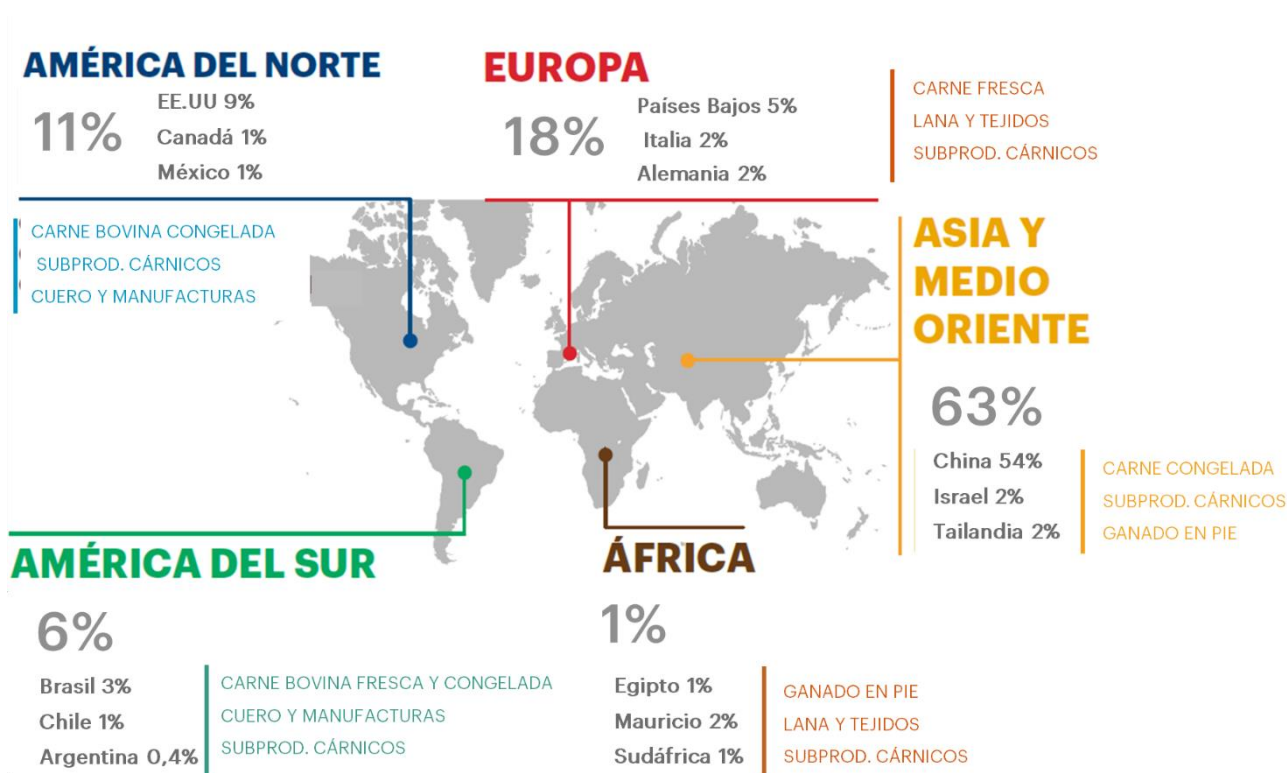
AMÉRICA DEL NORTE

11%

EE.UU 9%
Canadá 1%
México 1%

CARNE BOVINA CONGELADA
SUBPROD. CÁRNICOS
CUERO Y MANUFACTURAS

EUROPA

18%

Países Bajos 5%
Italia 2%
Alemania 2%

CARNE FRESCA
LANA Y TEJIDOS
SUBPROD. CÁRNICOS

ASIA Y MEDIO ORIENTE

63%

China 54%
Israel 2%
Tailandia 2%

CARNE CONGELADA
SUBPROD. CÁRNICOS
GANADO EN PIE

AMÉRICA DEL SUR

6%

Brasil 3%
Chile 1%
Argentina 0,4%

CARNE BOVINA FRESCA Y CONGELADA
CUERO Y MANUFACTURAS
SUBPROD. CÁRNICOS

ÁFRICA

1%

Egipto 1%
Mauricio 2%
Sudáfrica 1%

GANADO EN PIE
LANA Y TEJIDOS
SUBPROD. CÁRNICOS